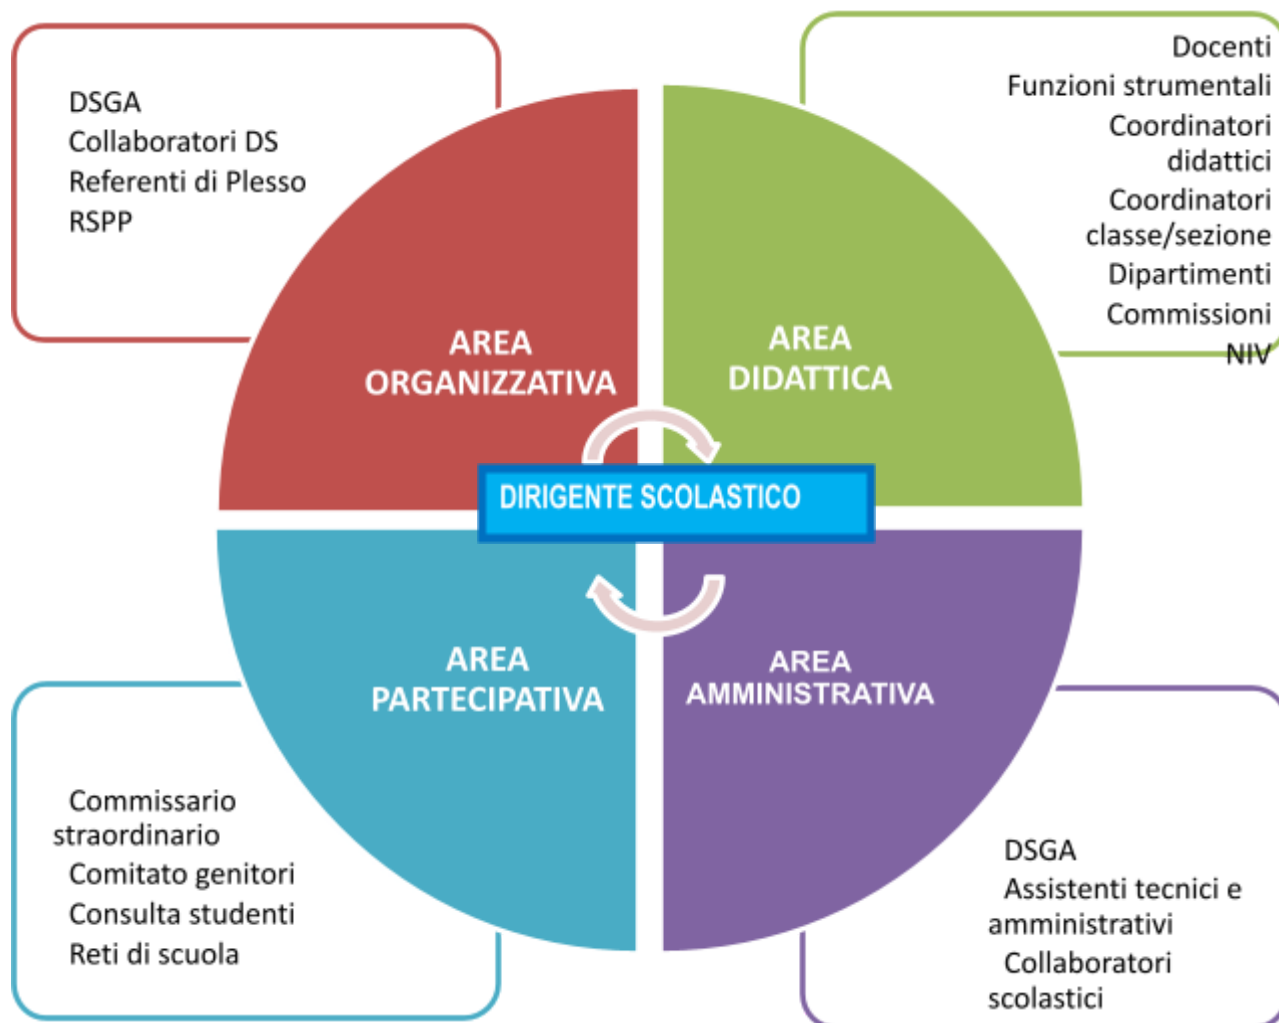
DSGA
Collaboratori DS
Referenti di Plesso
RSPP

Docenti
Funzioni strumentali
Coordinatori didattici
Coordinatori classe/sezione
Dipartimenti
Commissioni
NIV

AREA ORGANIZZATIVA

AREA DIDATTICA

DIRIGENTE SCOLASTICO

AREA PARTECIPATIVA

AREA AMMINISTRATIVA

Commissario straordinario
Comitato genitori
Consulta studenti
Reti di scuola

DSGA
Assistenti tecnici e amministrativi
Collaboratori scolastici